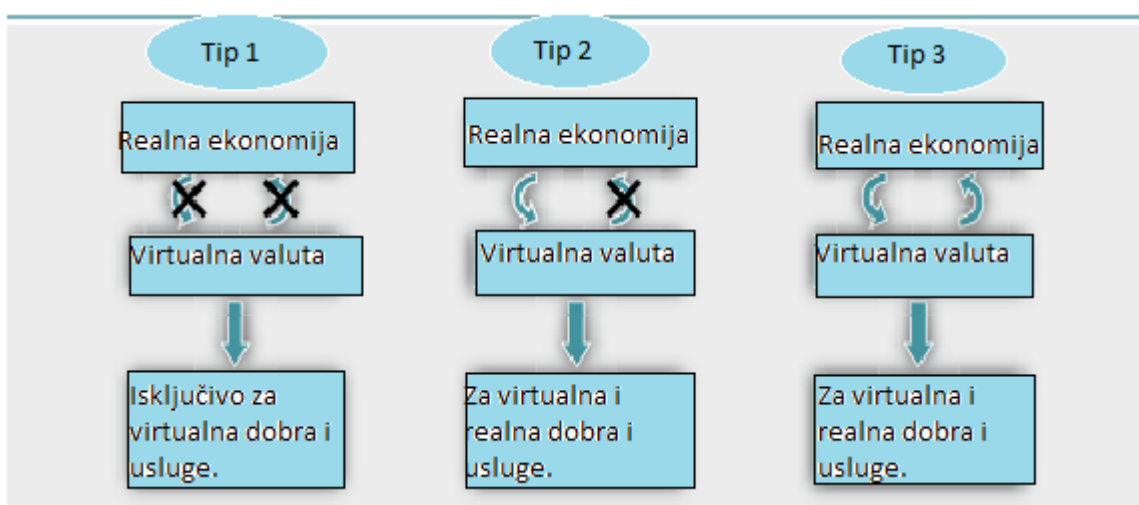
Tip 1

Realna ekonomija

Virtualna valuta

Isključivo za virtualna dobra i usluge.

Tip 2

Realna ekonomija

Virtualna valuta

Za virtualna i realna dobra i usluge.

Tip 3

Realna ekonomija

Virtualna valuta

Za virtualna i realna dobra i usluge.